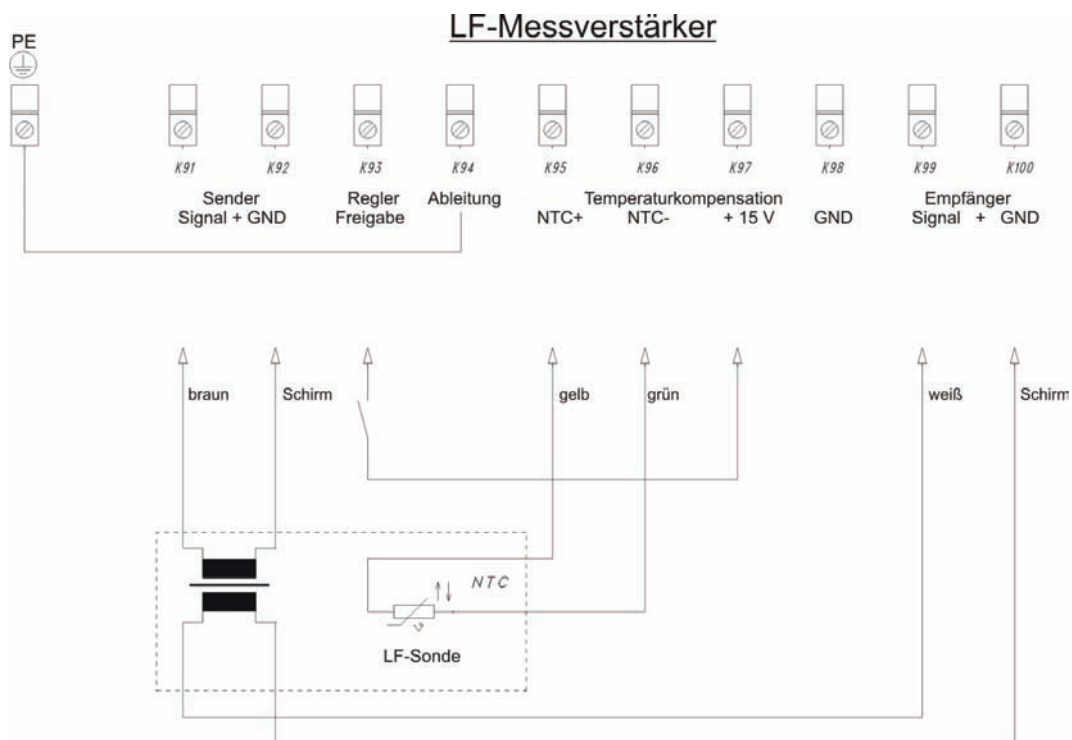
LF-Messverstärker

PE

K91 K92 K93 K94 K95 K96 K97 K98 K99 K100

Sender
Signal + GND

Regler
Freigabe

Ableitung

NTC+

Temperaturkompensation
NTC-

+ 15 V

GND

Empfänger
Signal + GND

braun

Schirm

gelb

grün

weiß

Schirm

NTC

$\vartheta$

LF-Sonde